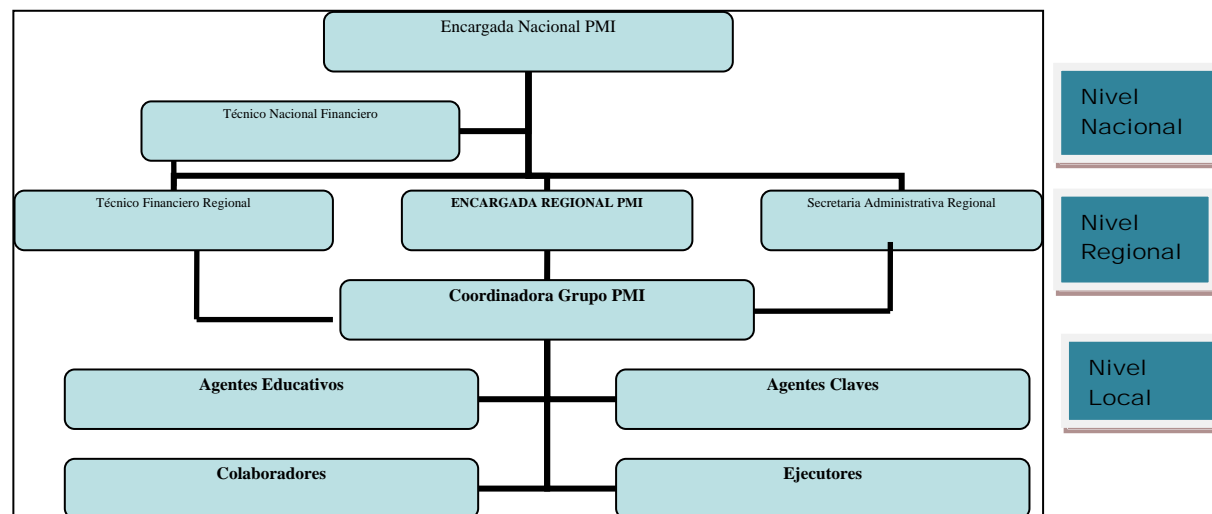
Encargada Nacional PMI

Técnico Nacional Financiero

Técnico Financiero Regional

ENCARGADA REGIONAL PMI

Secretaria Administrativa Regional

Coordinadora Grupo PMI

Agentes Educativos

Agentes Claves

Colaboradores

Ejecutores

Nivel Nacional

Nivel Regional

Nivel Local